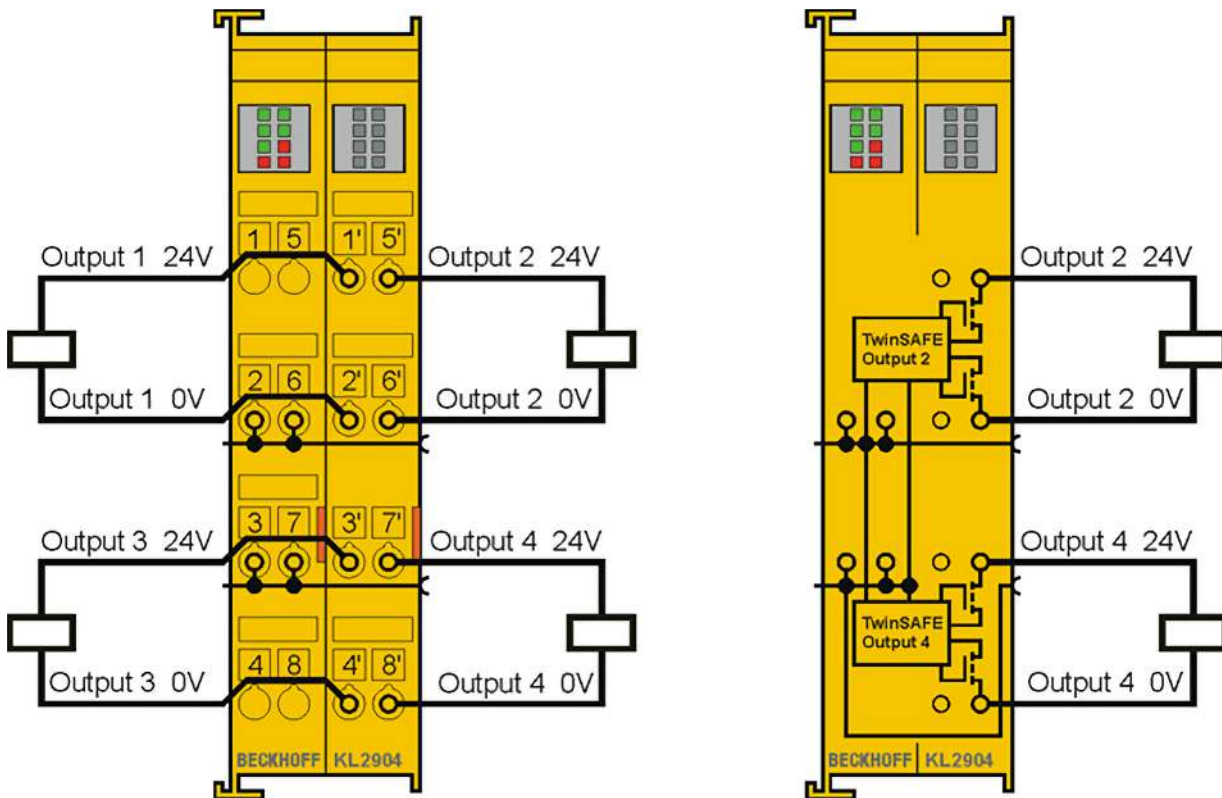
Output 1 24V
1 5 1' 5'
Output 2 24V
Output 1 0V
2 6 2' 6'
Output 2 0V
Output 3 24V
3 7 3' 7'
Output 4 24V
Output 3 0V
4 8 4' 8'
Output 4 0V
BECKHOFF KL2904

Output 2 24V
TwinSAFE Output 2
Output 2 0V
Output 4 24V
TwinSAFE Output 4
Output 4 0V
BECKHOFF KL2904